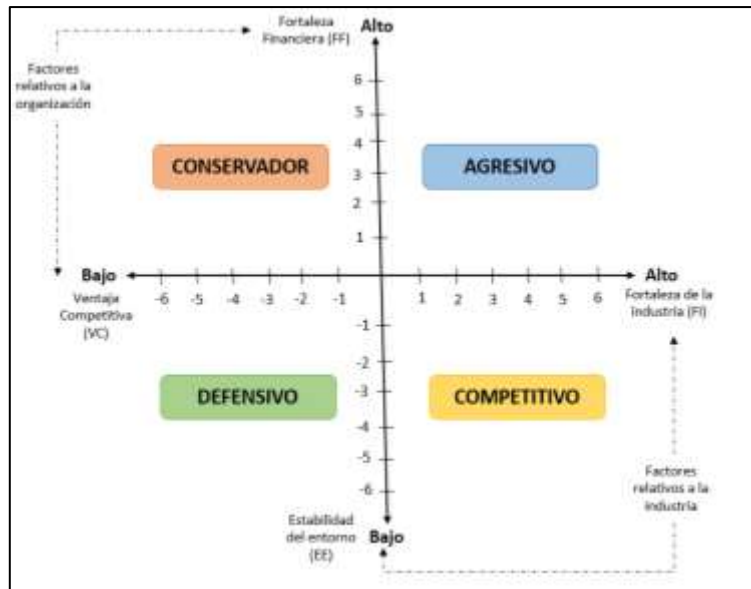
Fortaleza Financiera (FF)

Alto

Factores relativos a la organización

6
5
4
3
2
1

CONSERVADOR

AGRESIVO

Bajo

Alto

-6 -5 -4 -3 -2 -1

1 2 3 4 5 6

Ventaja Competitiva (VC)

Fortaleza de la Industria (FI)

-1
-2
-3
-4
-5
-6

DEFENSIVO

COMPETITIVO

Factores relativos a la industria

Estabilidad del entorno (EE)

Bajo